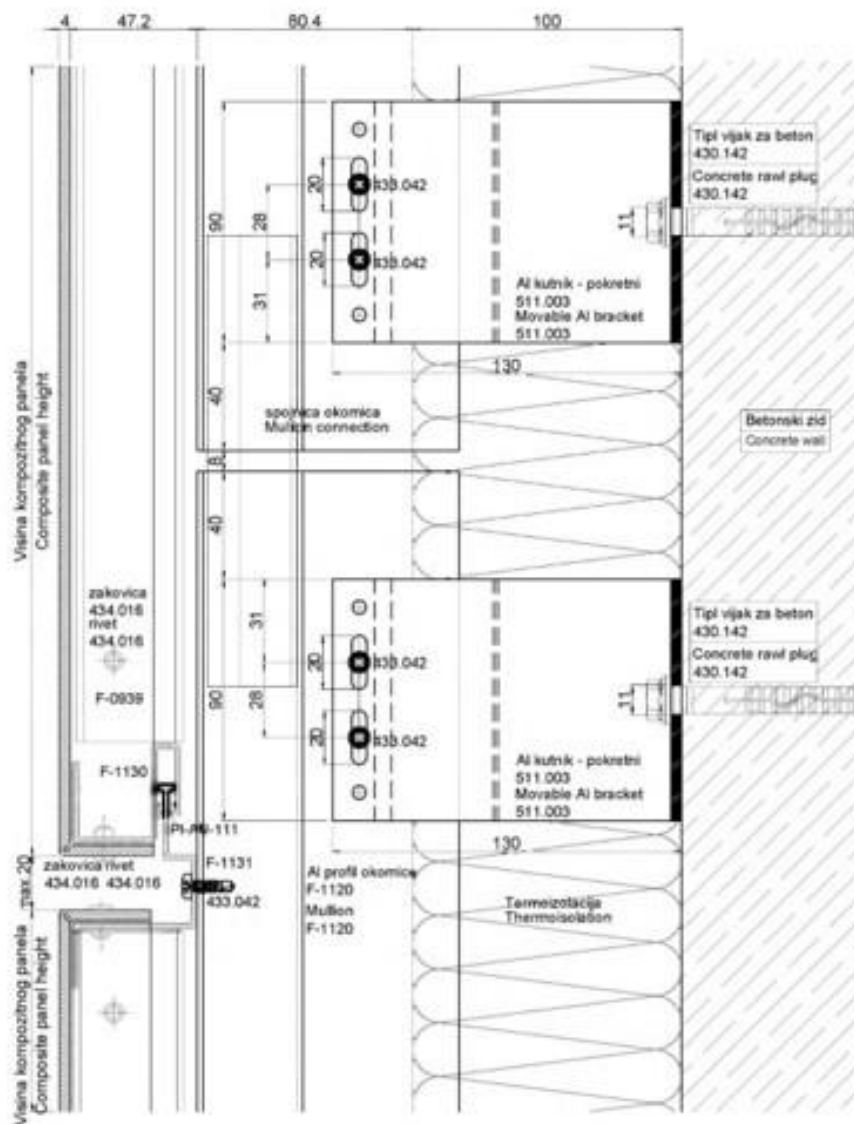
4 47.2 80.4 100

Visina kompozitnog panela
Composite panel height

Tipl vijak za beton
430.142
Concrete rawl plug
430.142

20
833.042
90
28
20
833.042
31
11

Al kutnik - pokretni
511.003
Movable Al bracket
511.003

130

40

spojnica okomica
Mullion connection

Betonski zid
Concrete wall

8
40

zakovica
434.016
rivet
434.016

31
Tipl vijak za beton
430.142
Concrete rawl plug
430.142

20
833.042
90
28
11
20
833.042

F-0939

Al kutnik - pokretni
511.003
Movable Al bracket
511.003

F-1130

PI-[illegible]-111

130

max 20
zakovica rivet
434.016 434.016

F-1131
433.042

Al profil okomica
F-1120
Mullion
F-1120

Termoizolacija
Thermoisolation

Visina kompozitnog panela
Composite panel height